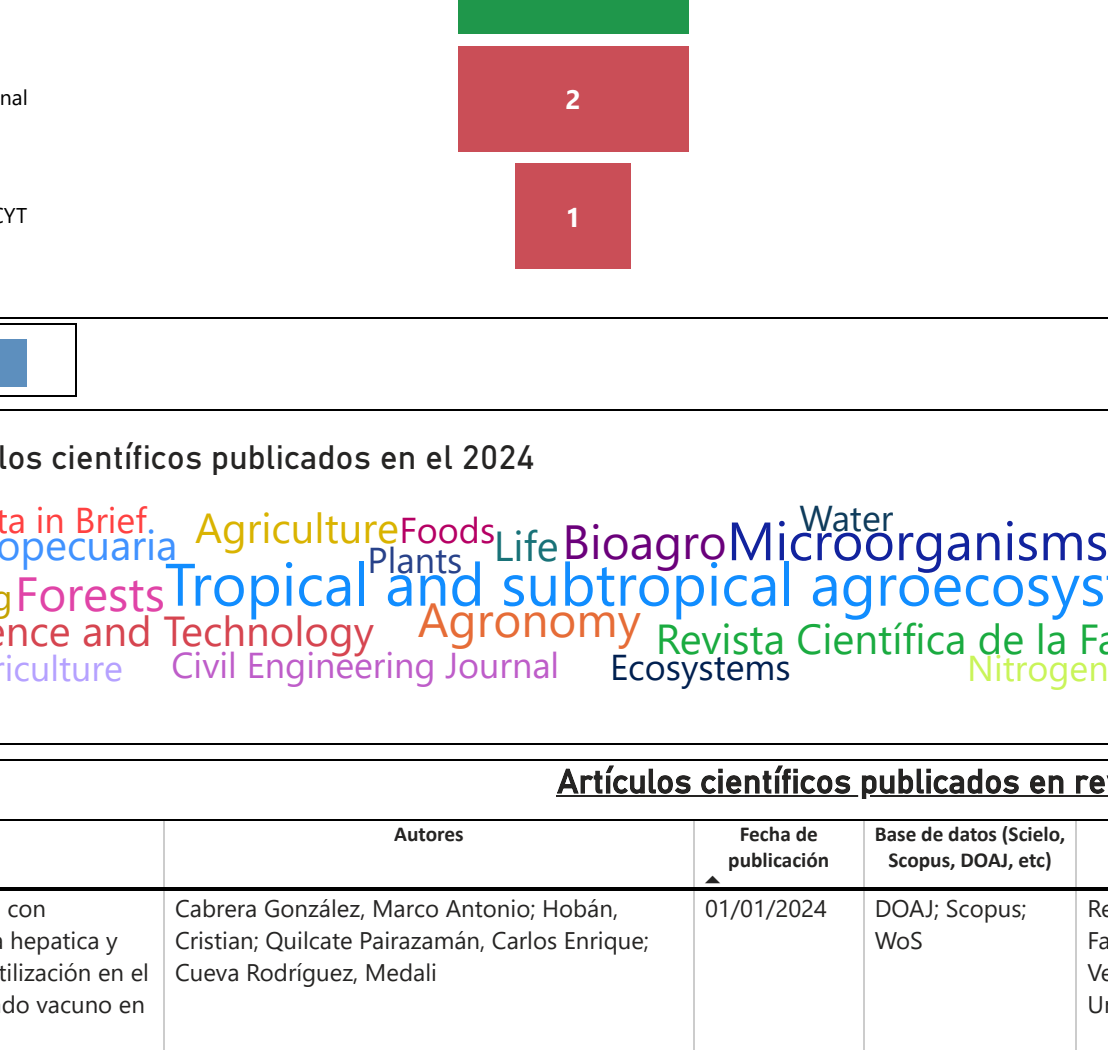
nal

2

CYT

1

los científicos publicados en el 2024

ta in Brief Agriculture Foods Life Bioagro Microorganisms Water
opecuaria Plants
g Forests Tropical and subtropical agroecosyst
ence and Technology Agronomy Revista Científica de la Fa
riculture Civil Engineering Journal Ecosystems Nitrogen

Artículos científicos publicados en re

| | Autores | Fecha de publicación | Base de datos (Scielo, Scopus, DOAJ, etc) | |
|---|---|---|---|---|
| con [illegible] hepatica y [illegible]tilización en el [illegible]do vacuno en | Cabrera González, Marco Antonio; Hobán, Cristian; Quilcate Pairazamán, Carlos Enrique; Cueva Rodríguez, Medali | 01/01/2024 | DOAJ; Scopus; WoS | Re Fa Ve Ur |